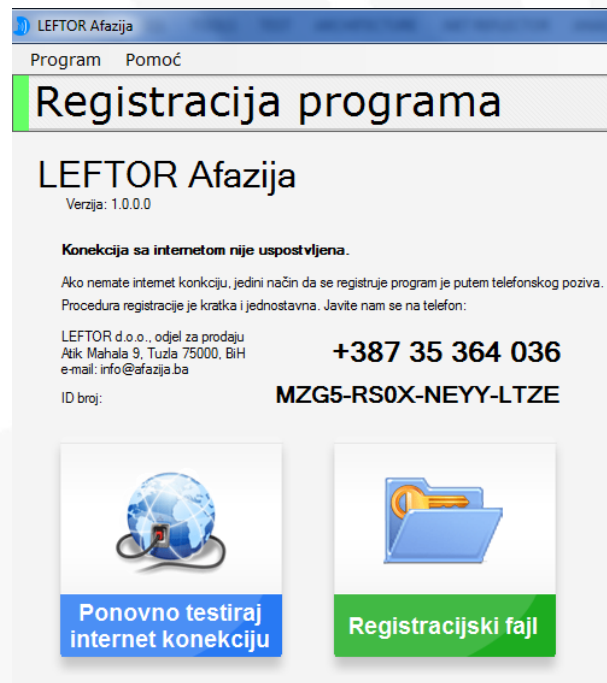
LEFTOR Afazija

Program Pomoć

Registracija programa

LEFTOR Afazija
Verzija: 1.0.0.0

Konekcija sa internetom nije uspostvljena.

Ako nemate internet konkciju, jedini način da se registruje program je putem telefonskog poziva. Procedura registracije je kratka i jednostavna. Javite nam se na telefon:

LEFTOR d.o.o., odjel za prodaju
Atik Mahala 9, Tuzla 75000, BiH
e-mail: info@afazija.ba

+387 35 364 036

ID broj:

MZG5-RS0X-NEYY-LTZE

Ponovno testiraj internet konekciju

Registracijski fajl